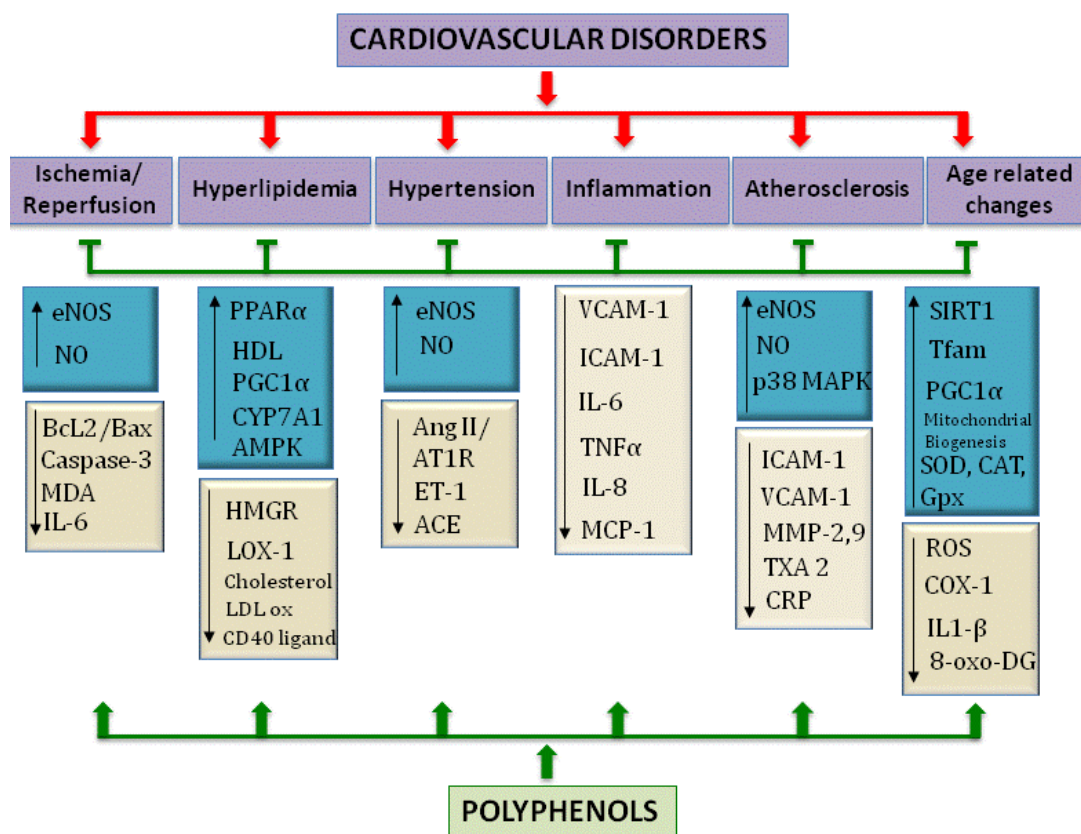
CARDIOVASCULAR DISORDERS

Ischemia/ Reperfusion

Hyperlipidemia

Hypertension

Inflammation

Atherosclerosis

Age related changes

eNOS
NO

BcL2/Bax
Caspase-3
MDA
IL-6

PPARα
HDL
PGC1α
CYP7A1
AMPK

HMGR
LOX-1
Cholesterol
LDL ox
CD40 ligand

eNOS
NO

Ang II/
AT1R
ET-1
ACE

VCAM-1
ICAM-1
IL-6
TNFα
IL-8
MCP-1

eNOS
NO
p38 MAPK

ICAM-1
VCAM-1
MMP-2,9
TXA 2
CRP

SIRT1
Tfam
PGC1α
Mitochondrial Biogenesis
SOD, CAT, Gpx

ROS
COX-1
IL1-β
8-oxo-DG

POLYPHENOLS